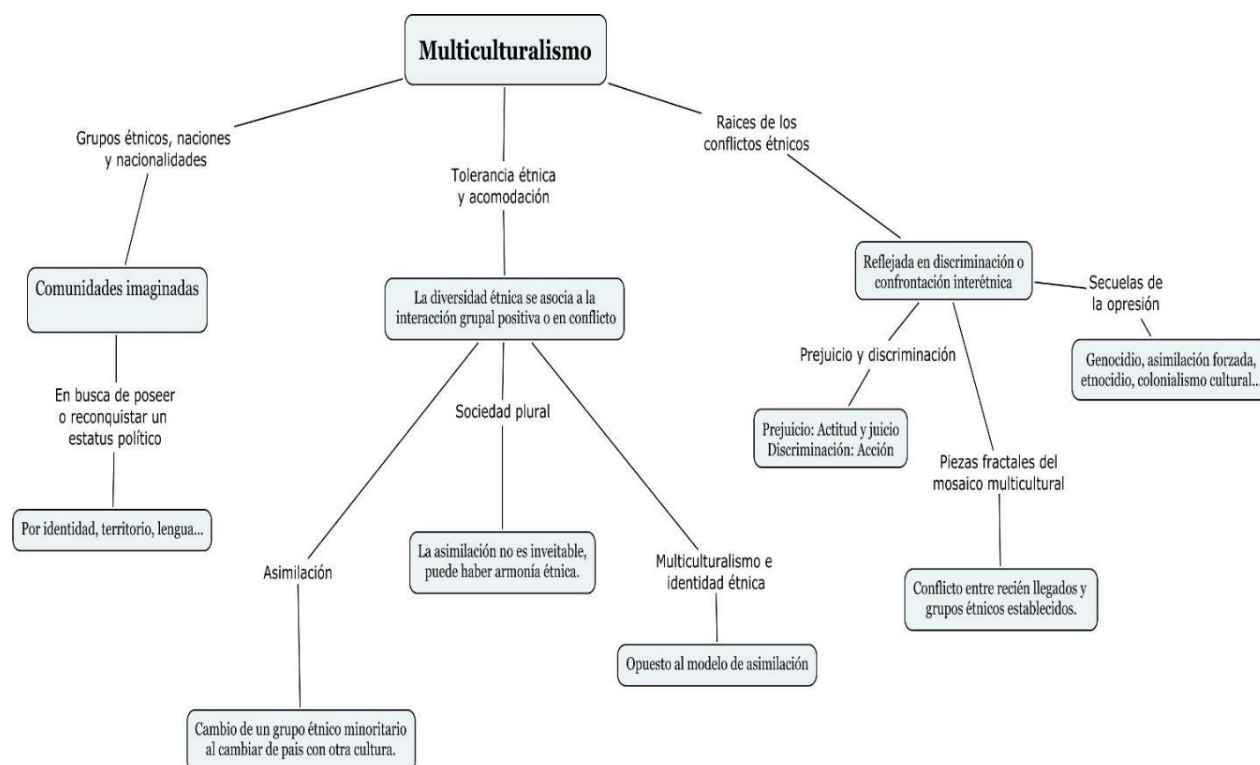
Multiculturalismo

Grupos étnicos, naciones y nacionalidades

Comunidades imaginadas

En busca de poseer o reconquistar un estatus político

Por identidad, territorio, lengua...

Tolerancia étnica y acomodación

La diversidad étnica se asocia a la interacción grupal positiva o en conflicto

Asimilación

Cambio de un grupo étnico minoritario al cambiar de pais con otra cultura.

Sociedad plural

La asimilación no es inveitable, puede haber armonía étnica.

Multiculturalismo e identidad étnica

Opuesto al modelo de asimilación

Raices de los conflictos étnicos

Reflejada en discriminación o confrontación interétnica

Prejuicio y discriminación

Prejuicio: Actitud y juicio
Discriminación: Acción

Piezas fractales del mosaico multicultural

Conflicto entre recién llegados y grupos étnicos establecidos.

Secuelas de la opresión

Genocidio, asimilación forzada, etnocidio, colonialismo cultural...